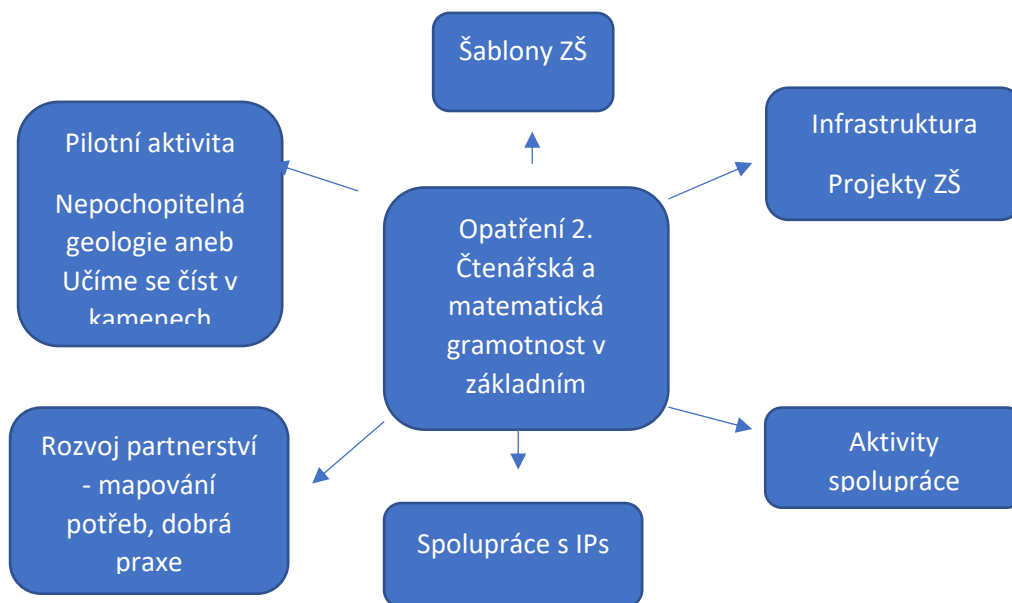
Šablony ZŠ

Pilotní aktivita

Nepochopitelná geologie aneb Učíme se číst v kamenech

Infrastruktura

Projekty ZŠ

Opatření 2. Čtenářská a matematická gramotnost v základním

Rozvoj partnerství - mapování potřeb, dobrá praxe

Aktivity spolupráce

Spolupráce s IPs